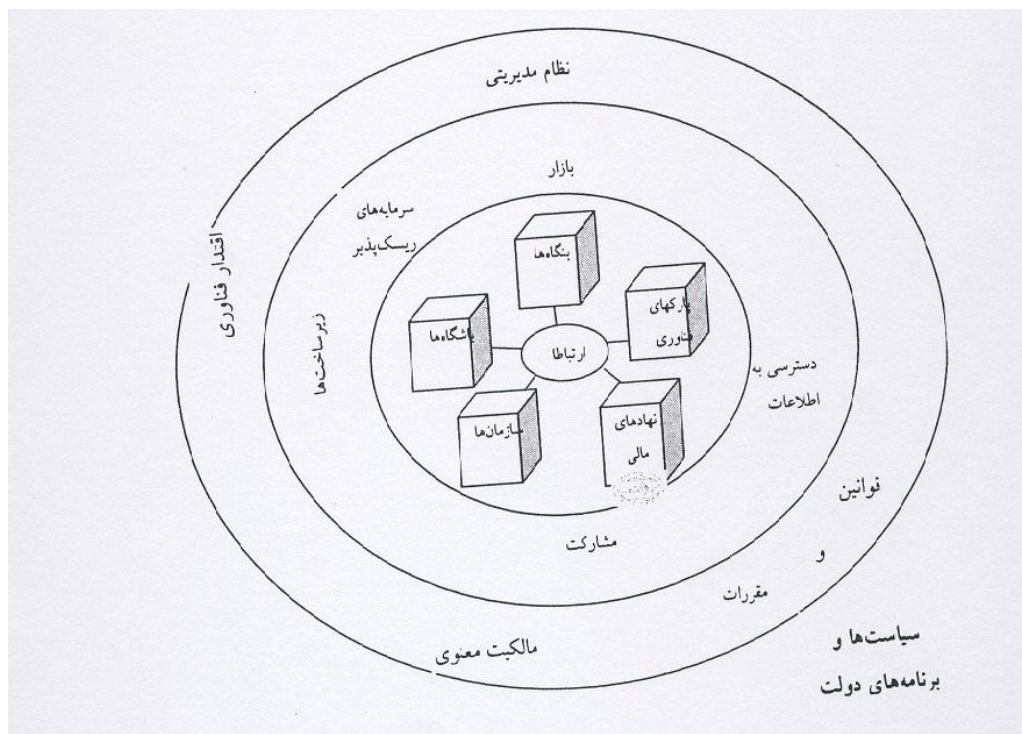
نظام مدیریتی

اقتدار فناوری

بازار

سرمایه‌های ریسک‌پذیر

زیرساخت‌ها

بنگاه‌ها

پارکهای فناوری

دانشگاه‌ها

ارتباطا

سازمان‌ها

نهادهای مالی

دسترسی به اطلاعات

مشارکت

قوانین
و
مقررات

مالکیت معنوی

سیاست‌ها و
برنامه‌های دولت